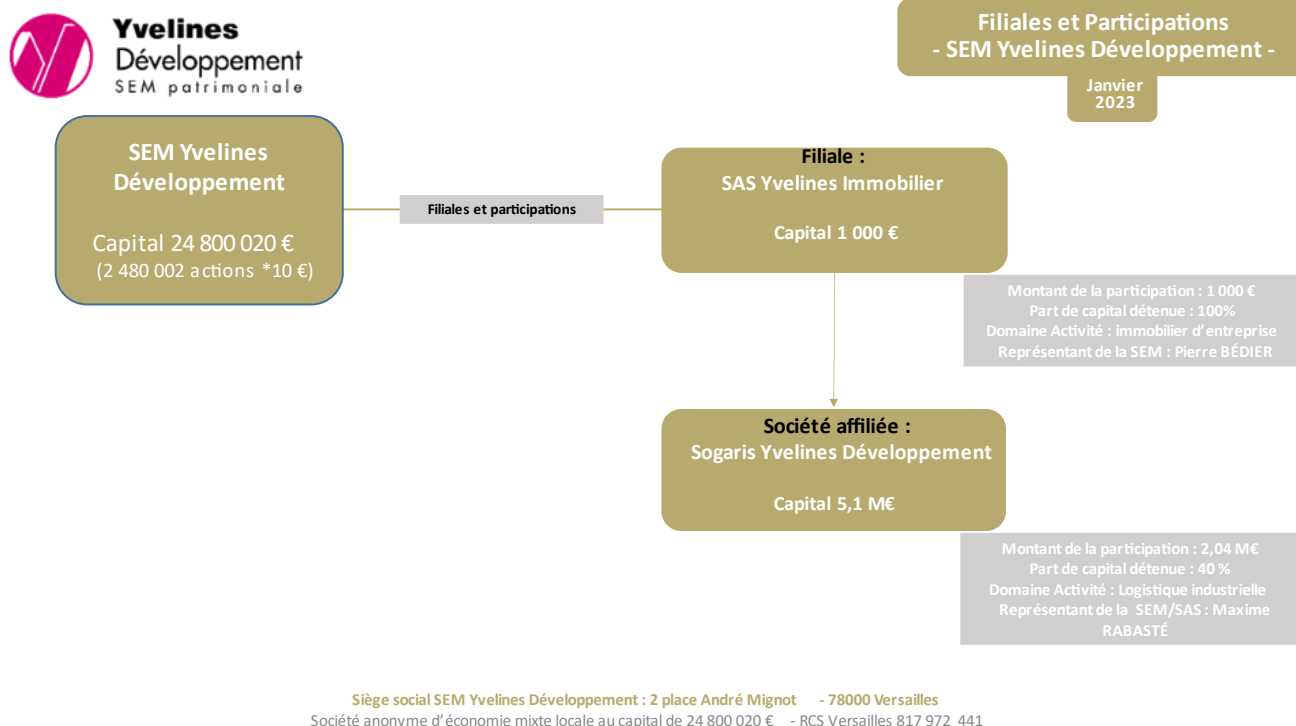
Yvelines Développement SEM patrimoniale

Filiales et Participations
- SEM Yvelines Développement -

Janvier 2023

SEM Yvelines Développement

Capital 24 800 020 €
(2 480 002 actions *10 €)

Filiales et participations

Filiale :
SAS Yvelines Immobilier

Capital 1 000 €

Montant de la participation : 1 000 €
Part de capital détenue : 100%
Domaine Activité : immobilier d'entreprise
Représentant de la SEM : Pierre BÉDIER

Société affiliée :
Sogaris Yvelines Développement

Capital 5,1 M€

Montant de la participation : 2,04 M€
Part de capital détenue : 40 %
Domaine Activité : Logistique industrielle
Représentant de la SEM/SAS : Maxime RABASTÉ

Siège social SEM Yvelines Développement : 2 place André Mignot - 78000 Versailles
Société anonyme d'économie mixte locale au capital de 24 800 020 € - RCS Versailles 817 972 441